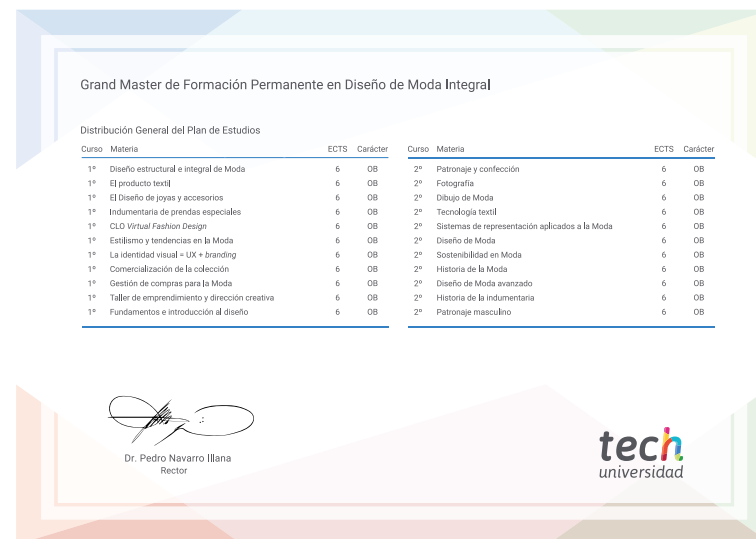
Grand Master de Formación Permanente en Diseño de Moda Integral

Distribución General del Plan de Estudios

| Curso | Materia | ECTS | Carácter |
|---|---|---|---|
| 1º | Diseño estructural e integral de Moda | 6 | OB |
| 1º | El producto textil | 6 | OB |
| 1º | El Diseño de joyas y accesorios | 6 | OB |
| 1º | Indumentaria de prendas especiales | 6 | OB |
| 1º | CLO *Virtual Fashion Design* | 6 | OB |
| 1º | Estilismo y tendencias en la Moda | 6 | OB |
| 1º | La identidad visual = UX + *branding* | 6 | OB |
| 1º | Comercialización de la colección | 6 | OB |
| 1º | Gestión de compras para la Moda | 6 | OB |
| 1º | Taller de emprendimiento y dirección creativa | 6 | OB |
| 1º | Fundamentos e introducción al diseño | 6 | OB |

| Curso | Materia | ECTS | Carácter |
|---|---|---|---|
| 2º | Patronaje y confección | 6 | OB |
| 2º | Fotografía | 6 | OB |
| 2º | Dibujo de Moda | 6 | OB |
| 2º | Tecnología textil | 6 | OB |
| 2º | Sistemas de representación aplicados a la Moda | 6 | OB |
| 2º | Diseño de Moda | 6 | OB |
| 2º | Sostenibilidad en Moda | 6 | OB |
| 2º | Historia de la Moda | 6 | OB |
| 2º | Diseño de Moda avanzado | 6 | OB |
| 2º | Historia de la indumentaria | 6 | OB |
| 2º | Patronaje masculino | 6 | OB |

Dr. Pedro Navarro Illana
Rector

tech
universidad